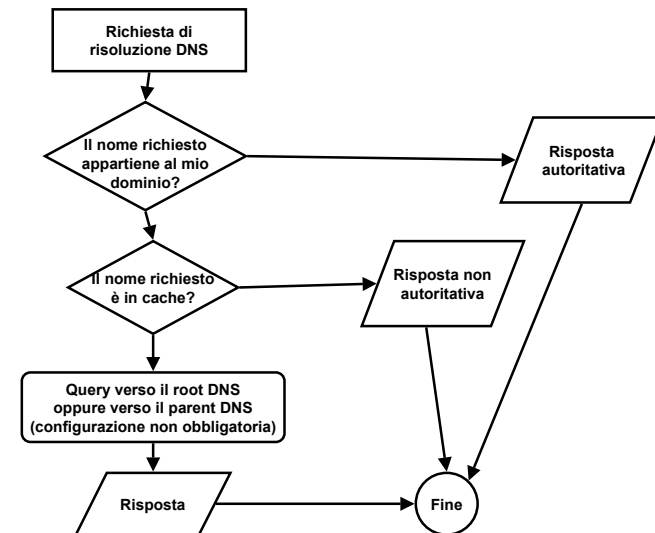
Richiesta di risoluzione DNS

Il nome richiesto appartiene al mio dominio?

Risposta autoritativa

Il nome richiesto è in cache?

Risposta non autoritativa

Query verso il root DNS oppure verso il parent DNS (configurazione non obbligatoria)

Risposta

Fine